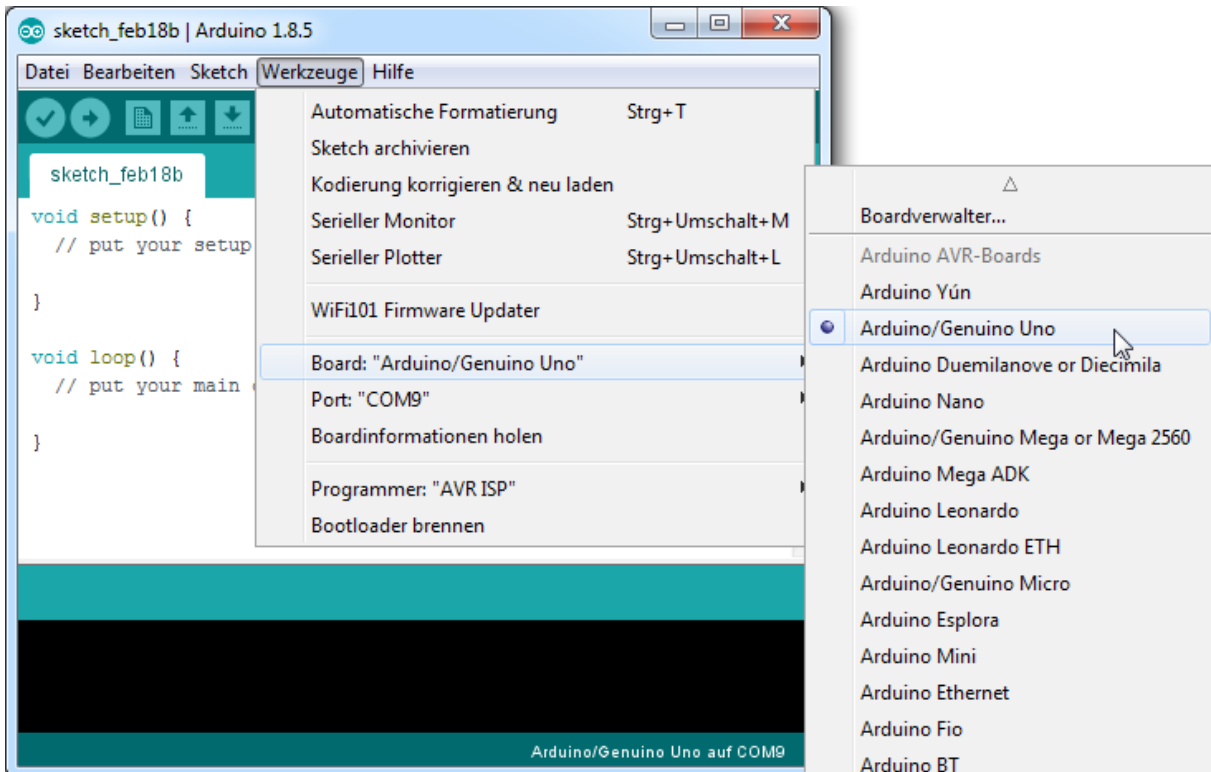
sketch_feb18b | Arduino 1.8.5

Datei Bearbeiten Sketch Werkzeuge Hilfe

sketch_feb18b

void setup() {
  // put your setup

}

void loop() {
  // put your main

}

Automatische Formatierung Strg+T
Sketch archivieren
Kodierung korrigieren & neu laden
Serieller Monitor Strg+Umschalt+M
Serieller Plotter Strg+Umschalt+L
WiFi101 Firmware Updater
Board: "Arduino/Genuino Uno"
Port: "COM9"
Boardinformationen holen
Programmer: "AVR ISP"
Bootloader brennen

△
Boardverwalter...
Arduino AVR-Boards
Arduino Yún
Arduino/Genuino Uno
Arduino Duemilanove or Diecimila
Arduino Nano
Arduino/Genuino Mega or Mega 2560
Arduino Mega ADK
Arduino Leonardo
Arduino Leonardo ETH
Arduino/Genuino Micro
Arduino Esplora
Arduino Mini
Arduino Ethernet
Arduino Fio
Arduino BT

Arduino/Genuino Uno auf COM9